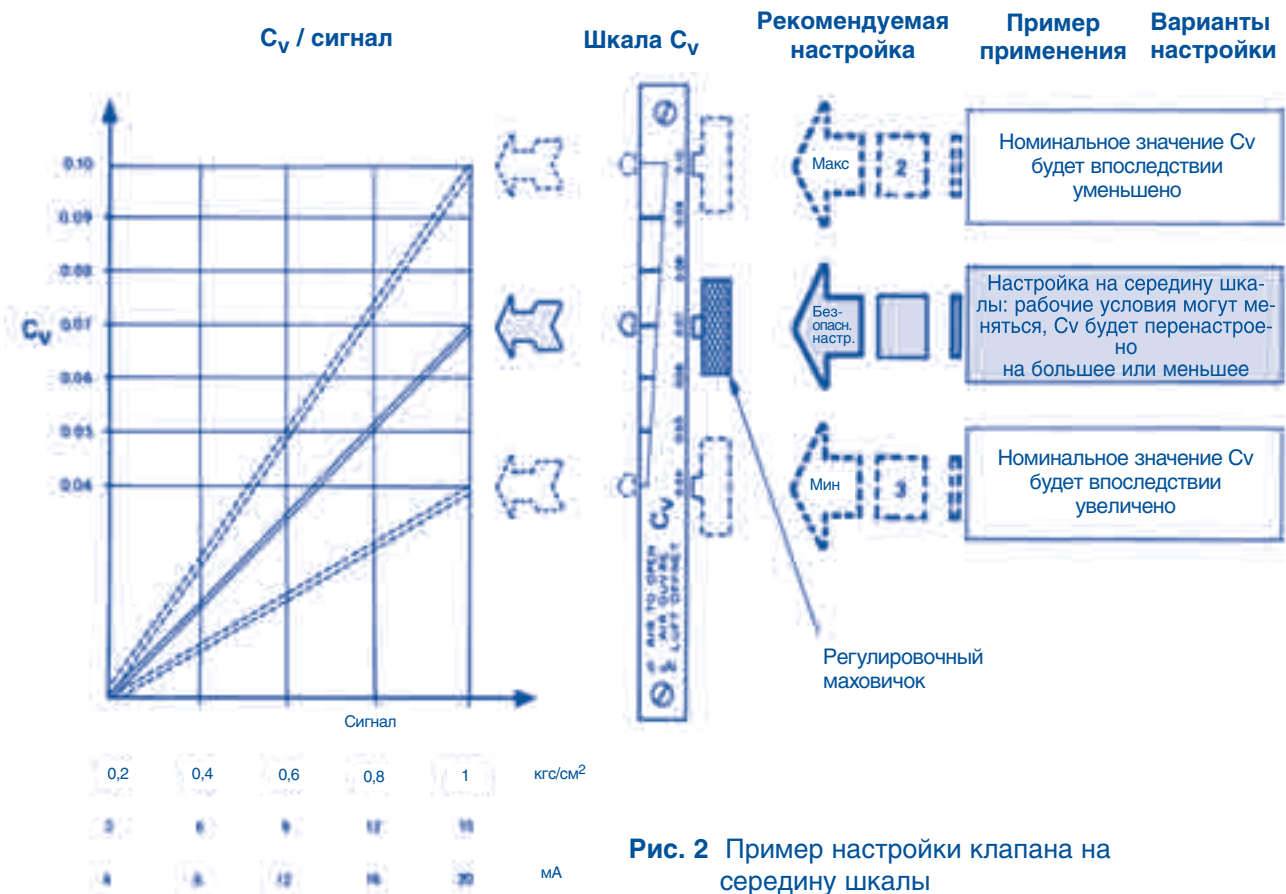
$C_v$ / сигнал

Шкала $C_v$

Рекомендуемая настройка

Пример применения

Варианты настройки

0.10
0.09
0.08
0.07
0.06
0.05
0.04

$C_v$

Сигнал

| 0,2 | 0,4 | 0,6 | 0,8 | 1 | кгс/см$^2$ |
|---|---|---|---|---|---|
| 3 | 6 | 9 | 12 | 15 | |
| 4 | 8 | 12 | 16 | 20 | мА |

Макс

2

Номинальное значение Cv будет впоследствии уменьшено

Без-опасн. настр.

Настройка на середину шкалы: рабочие условия могут меняться, Cv будет перенастроено на большее или меньшее

Мин

3

Номинальное значение Cv будет впоследствии увеличено

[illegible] AIR TO OPEN
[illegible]
LUFT OFFNET

$C_v$

Регулировочный маховичок

Рис. 2 Пример настройки клапана на середину шкалы